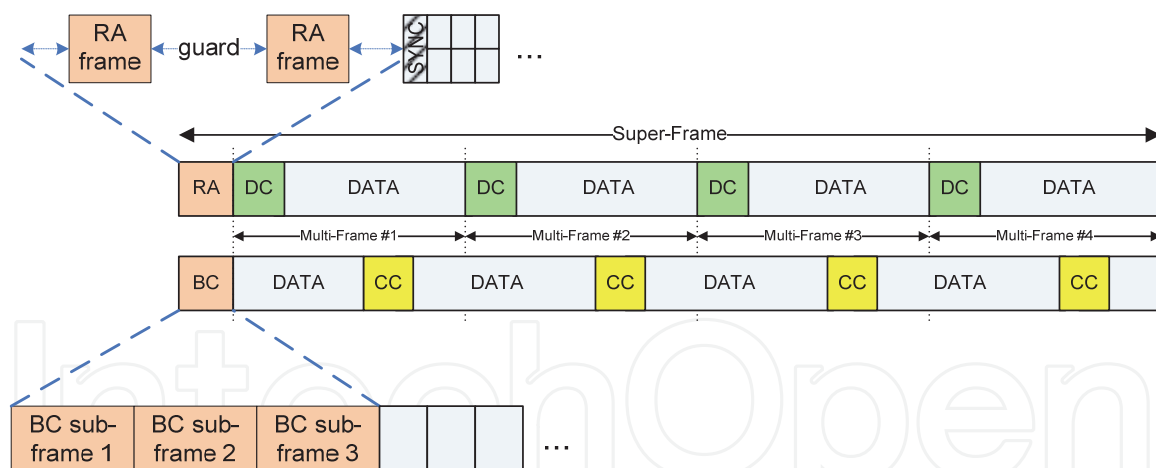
RA frame

guard

RA frame

SYNC

...

Super-Frame

| RA | DC | DATA | DC | DATA | DC | DATA | DC | DATA |
|---|---|---|---|---|---|---|---|---|

Multi-Frame #1

Multi-Frame #2

Multi-Frame #3

Multi-Frame #4

| BC | DATA | CC | DATA | CC | DATA | CC | DATA | CC |
|---|---|---|---|---|---|---|---|---|

| BC sub-frame 1 | BC sub-frame 2 | BC sub-frame 3 |
|---|---|---|

...

IntechOpen